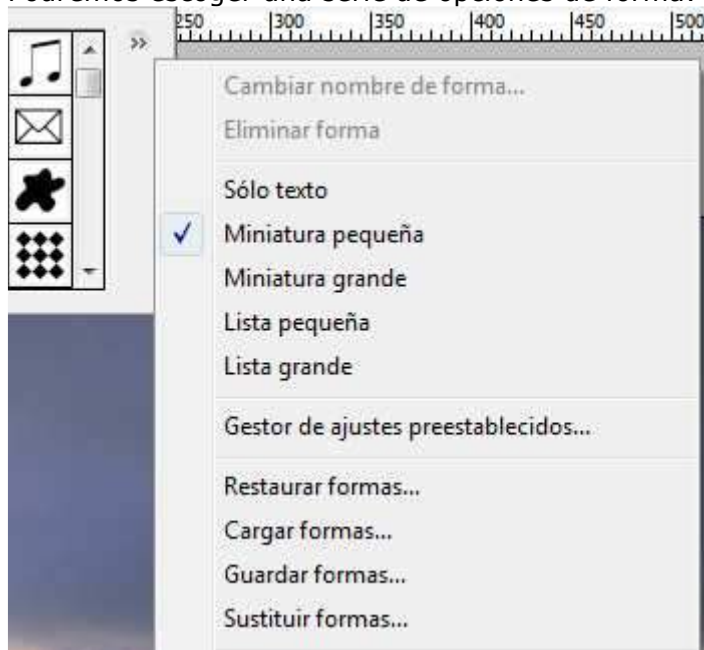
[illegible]

250 300 350 400 450 500

Cambiar nombre de forma...
Eliminar forma

Sólo texto
✓ Miniatura pequeña
Miniatura grande
Lista pequeña
Lista grande

Gestor de ajustes preestablecidos...

Restaurar formas...
Cargar formas...
Guardar formas...
Sustituir formas...